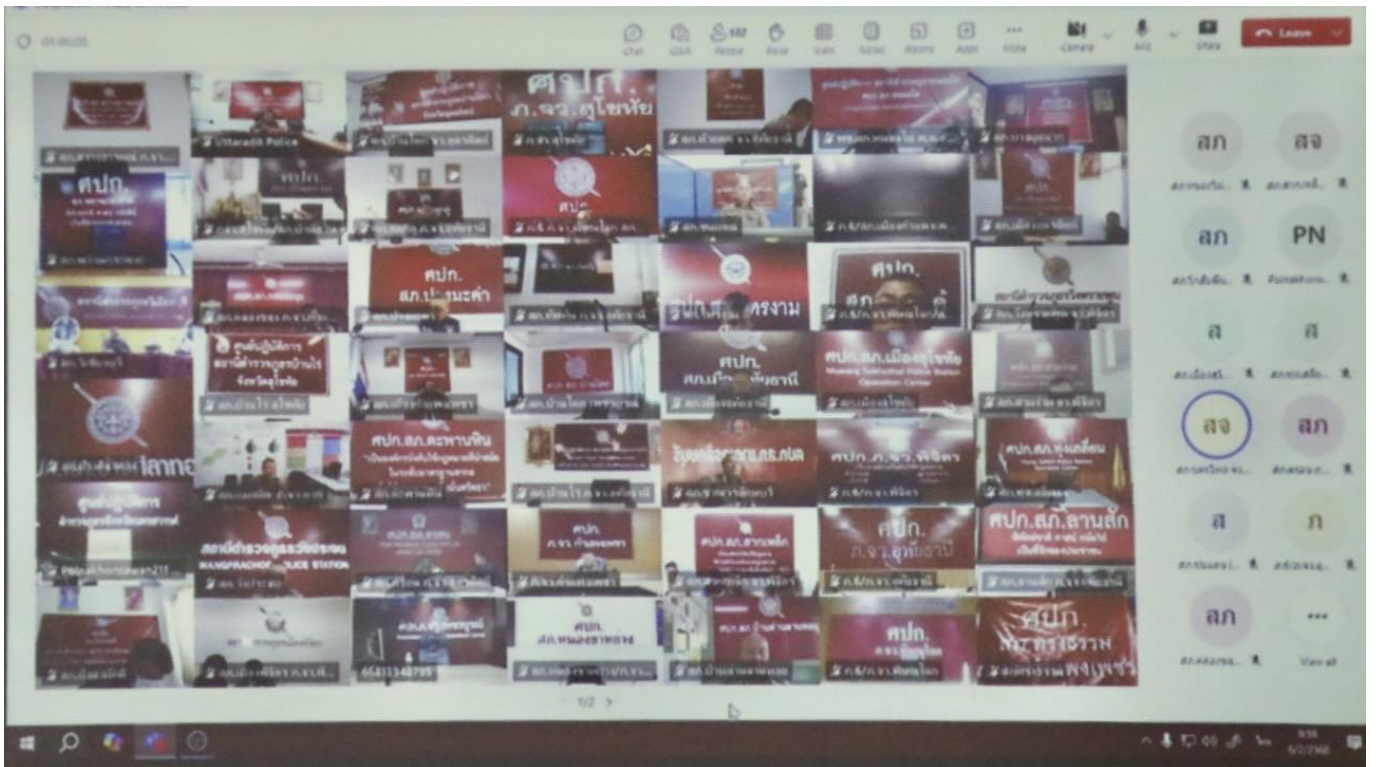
01:06:05

Chat Q&A People Raise View Notes Rooms Apps More Camera Mic Share Leave

ศปก. ภ.จว.อุทัยธานี

Uttaradit Police

ศปก.

ศปก. สภ.บ่อ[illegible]

ศปก. สภ.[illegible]ครงาม

ศูนย์ปฏิบัติการ สถานีตำรวจภูธรบ้านไร่ จังหวัดอุทัยธานี

ศปก.สภ.เมืองอุทัยธานี

ศปก. สภ.เมืองอุทัยธานี

Mueang Uthai Thani Police Station Operation Center

ศปก.สภ.สะพานหิน

ศปก.สภ.ทุ่งเสลี่ยม

ศูนย์ปฏิบัติการ

สถานีตำรวจภูธรวังประจบ

WANGPRACHOB POLICE STATION

ศปก. ภ.จว.อุทัยธานี

ศปก.สภ.ลานสัก

ศปก. สภ.หนองฉาง

ศปก. สภ.ทรายทองวัฒนา

ศปก. สภ.ลาน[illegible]

สภ.บ้านไร่

สภ.สะพานหิน

สภ.ทรายทองวัฒนา

6541134879

สภ.จักราช

สก PN สจ สภ ส ภ

View all

1/2

9:56
6/2/2568